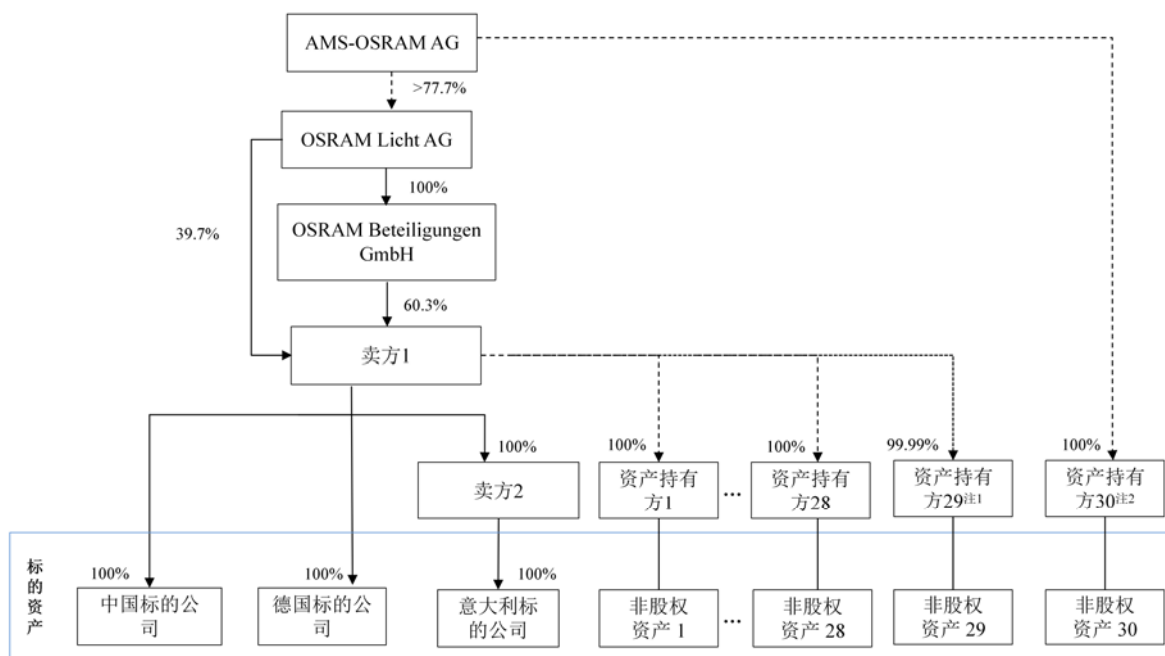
AMS-OSRAM AG

>77.7%

OSRAM Licht AG

100%

39.7%

OSRAM Beteiligungen GmbH

60.3%

卖方1

100%

卖方2

100%

资产持有方1

...

100%

资产持有方28

99.99%

资产持有方29$^{注1}$

100%

资产持有方30$^{注2}$

标的资产

100%

中国标的公司

100%

德国标的公司

100%

意大利标的公司

非股权资产 1

...

非股权资产 28

非股权资产 29

非股权资产 30